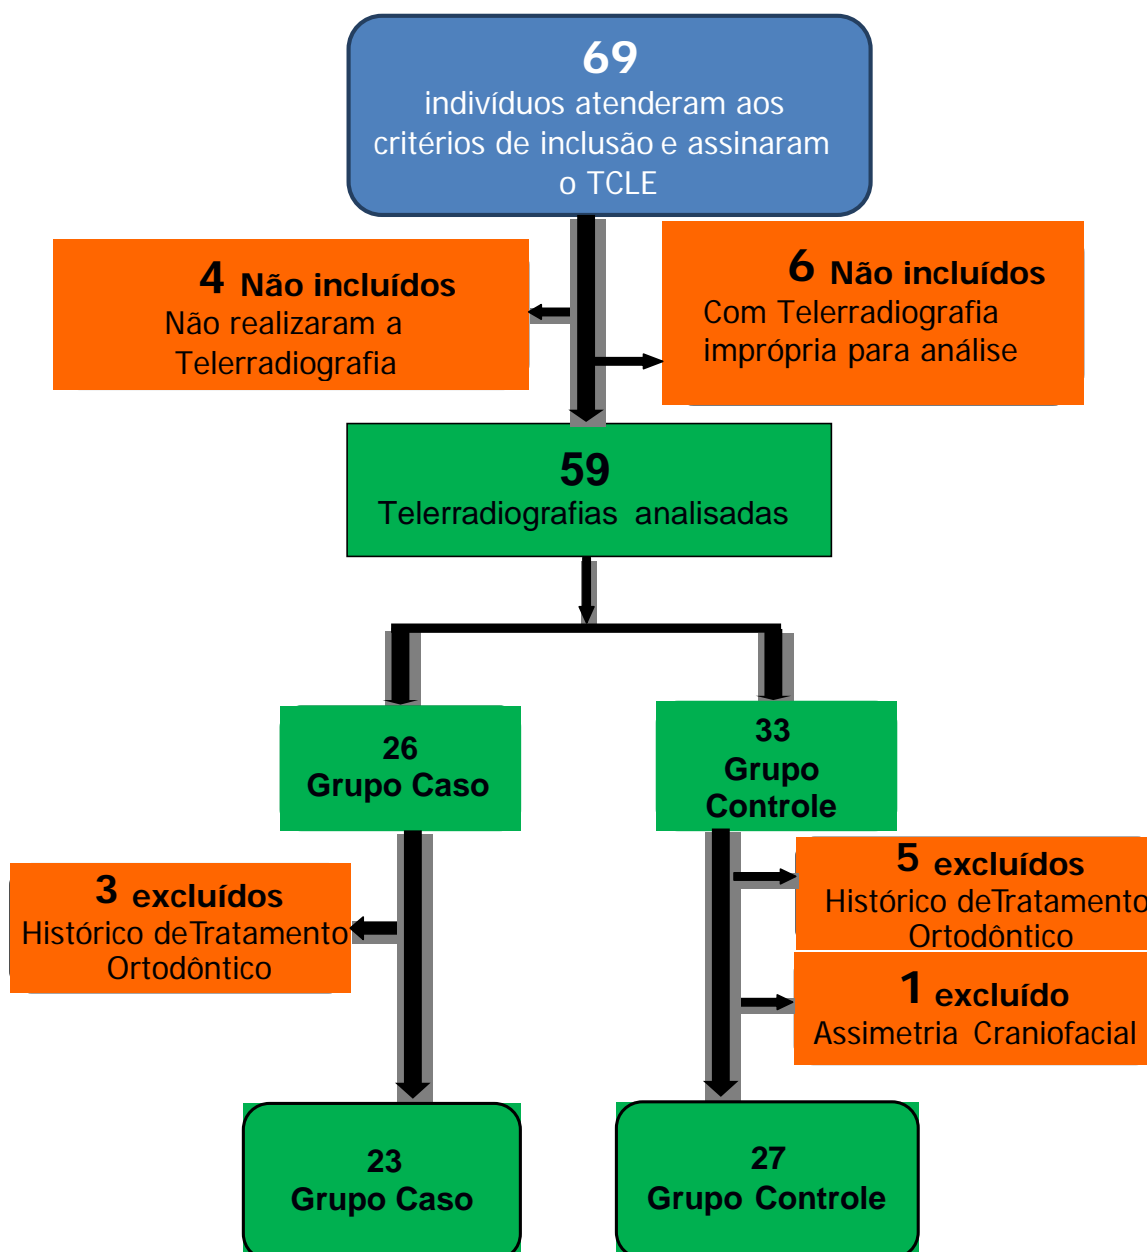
69
indivíduos atenderam aos critérios de inclusão e assinaram o TCLE

4 Não incluídos
Não realizaram a Telerradiografia

6 Não incluídos
Com Telerradiografia imprópria para análise

59
Telerradiografias analisadas

26
Grupo Caso

33
Grupo Controle

3 excluídos
Histórico deTratamento Ortodôntico

5 excluídos
Histórico deTratamento Ortodôntico

1 excluído
Assimetria Craniofacial

23
Grupo Caso

27
Grupo Controle